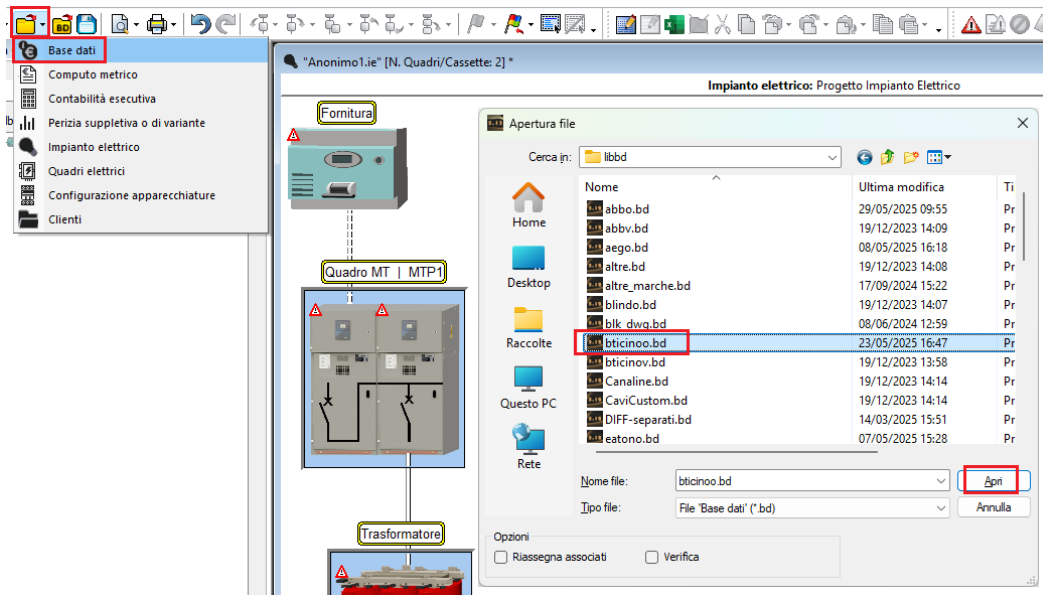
Base dati
Computo metrico
Contabilità esecutiva
Perizia suppletiva o di variante
Impianto elettrico
Quadri elettrici
Configurazione apparecchiature
Clienti

"Anonimo1.ie" [N. Quadri/Cassette: 2] *

Impianto elettrico: Progetto Impianto Elettrico

Fornitura

Quadro MT | MTP1

Trasformatore

Apertura file

Cerca in: libbd

Home
Desktop
Raccolte
Questo PC
Rete

| Nome | Ultima modifica | Ti |
|---|---|---|
| abbo.bd | 29/05/2025 09:55 | Pr |
| abbv.bd | 19/12/2023 14:09 | Pr |
| aego.bd | 08/05/2025 16:18 | Pr |
| altre.bd | 19/12/2023 14:08 | Pr |
| altre_marche.bd | 17/09/2024 15:22 | Pr |
| blindo.bd | 19/12/2023 14:07 | Pr |
| blk_dwg.bd | 08/06/2024 12:59 | Pr |
| bticinoo.bd | 23/05/2025 16:47 | Pr |
| bticinov.bd | 19/12/2023 13:58 | Pr |
| Canaline.bd | 19/12/2023 14:14 | Pr |
| CaviCustom.bd | 19/12/2023 14:14 | Pr |
| DIFF-separati.bd | 14/03/2025 15:51 | Pr |
| eatono.bd | 07/05/2025 15:28 | Pr |

Nome file: bticinoo.bd
Apri
Tipo file: File 'Base dati' (*.bd)
Annulla

Opzioni
Riassegna associati
Verifica